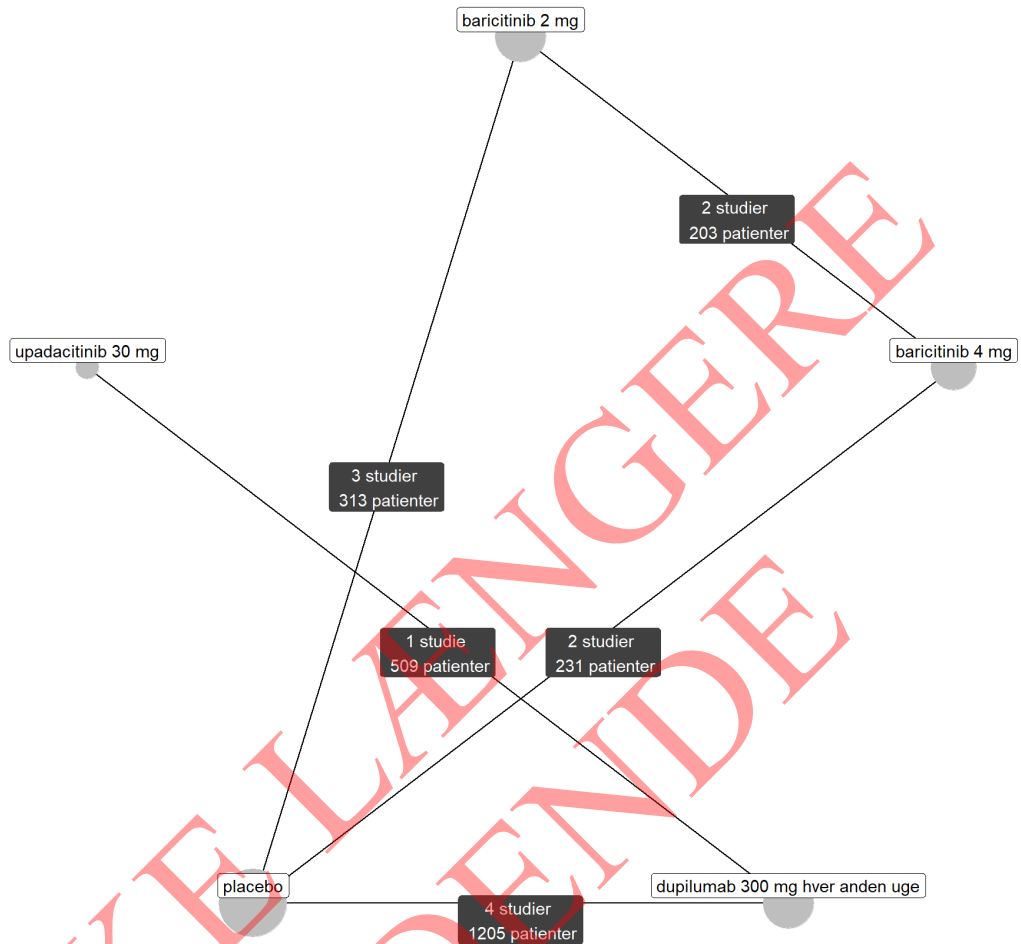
baricitinib 2 mg

2 studier
203 patienter

upadacitinib 30 mg

baricitinib 4 mg

3 studier
313 patienter

1 studie
509 patienter

2 studier
231 patienter

placebo

dupilumab 300 mg hver anden uge

4 studier
1205 patienter

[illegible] LÆNGERE
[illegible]ENDE